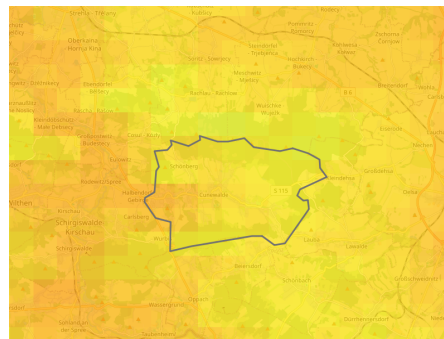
Kubšicy
Oberkaina
Hornja Kina
Seitschen
Sarjenc
Rachlau
Rachlow
Weigersdorf
Cunewalde
Schönberg
Kirschau
Schirgiswalde-Kirschau
Wilthen
Löbau
Lawalde
Beiersdorf
Oppach
Schönbach
Obercunnersdorf
Großschweidnitz
Kottmar
Sohland
Hochkirch
Bukecy
Meschwitz
Wuischke
Neukirch
B 6
Kittlitz
Eiserode
Dürrhennersdorf
Rosenhain
Dolgowitz